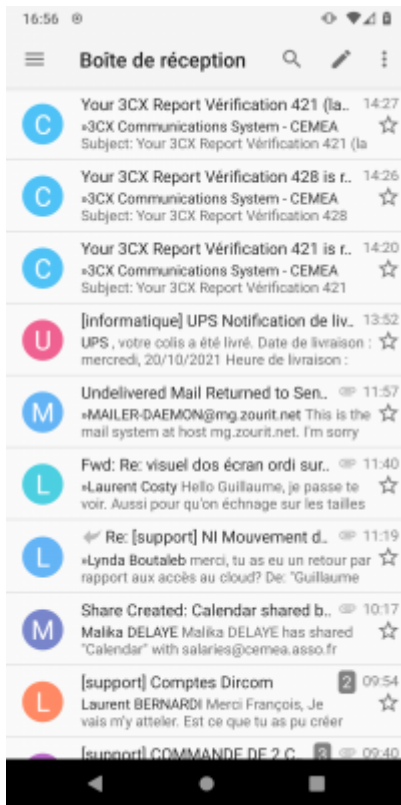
16:56

Boîte de réception

C
Your 3CX Report Vérification 421 (la... 14:27
»3CX Communications System - CEMEA
Subject: Your 3CX Report Vérification 421 (la

C
Your 3CX Report Vérification 428 is r... 14:26
»3CX Communications System - CEMEA
Subject: Your 3CX Report Vérification 428

C
Your 3CX Report Vérification 421 is r... 14:20
»3CX Communications System - CEMEA
Subject: Your 3CX Report Vérification 421

U
[informatique] UPS Notification de liv... 13:52
UPS , votre colis a été livré. Date de livraison : mercredi, 20/10/2021 Heure de livraison :

M
Undelivered Mail Returned to Sen... 11:57
»MAILER-DAEMON@mg.zourit.net This is the mail system at host mg.zourit.net. I'm sorry

L
Fwd: Re: visuel dos écran ordi sur... 11:40
»Laurent Costy Hello Guillaume, je passe te voir. Aussi pour qu'on échange sur les tailles

L
Re: [support] NI Mouvement d... 11:19
»Lynda Boutaleb merci, tu as eu un retour par rapport aux accès au cloud? De: "Guillaume

M
Share Created: Calendar shared b... 10:17
Malika DELAYE Malika DELAYE has shared "Calendar" with salaries@cemea.asso.fr

L
[support] Comptes Dircom 2 09:54
Laurent BERNARDI Merci François, Je vais m'y atteler. Est ce que tu as pu créer

[support] COMMANDE DE 2 C... 3 09:40